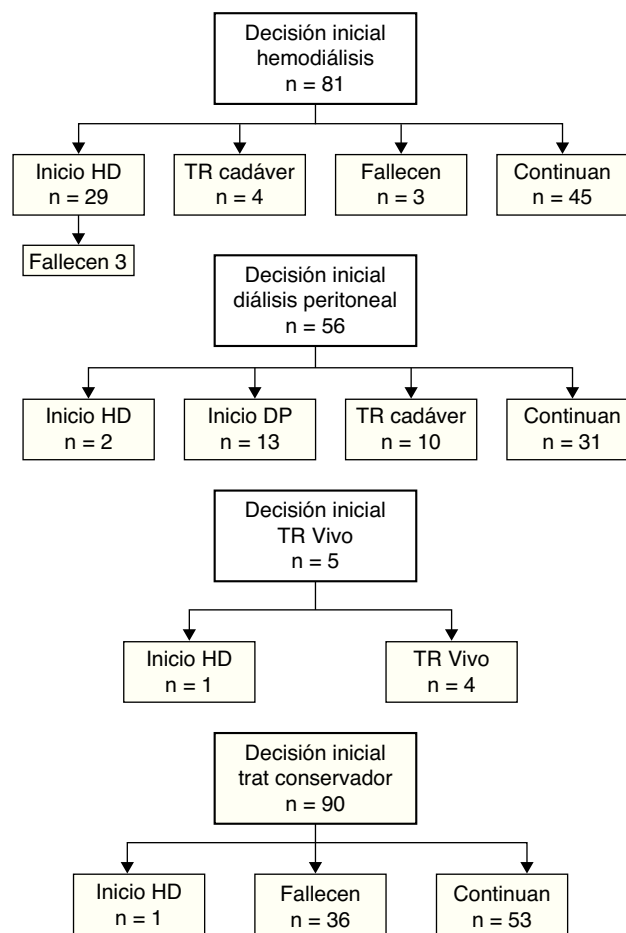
Decisión inicial hemodiálisis
n = 81

Inicio HD
n = 29

TR cadáver
n = 4

Fallecen
n = 3

Continuan
n = 45

Fallecen 3

Decisión inicial diálisis peritoneal
n = 56

Inicio HD
n = 2

Inicio DP
n = 13

TR cadáver
n = 10

Continuan
n = 31

Decisión inicial TR Vivo
n = 5

Inicio HD
n = 1

TR Vivo
n = 4

Decisión inicial trat conservador
n = 90

Inicio HD
n = 1

Fallecen
n = 36

Continuan
n = 53